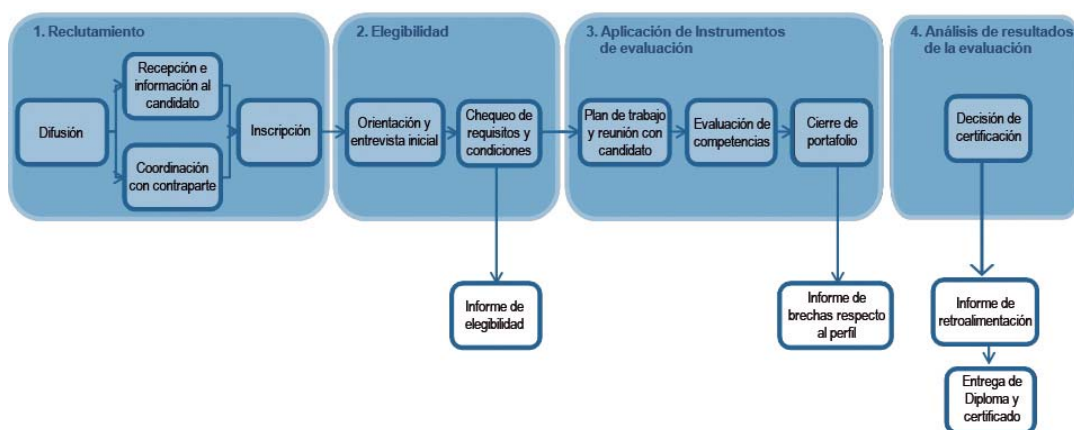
1. Reclutamiento

Difusión

Recepción e información al candidato

Coordinación con contraparte

Inscripción

2. Elegibilidad

Orientación y entrevista inicial

Chequeo de requisitos y condiciones

Informe de elegibilidad

3. Aplicación de Instrumentos de evaluación

Plan de trabajo y reunión con candidato

Evaluación de competencias

Cierre de portafolio

Informe de brechas respecto al perfil

4. Análisis de resultados de la evaluación

Decisión de certificación

Informe de retroalimentación

Entrega de Diploma y certificado